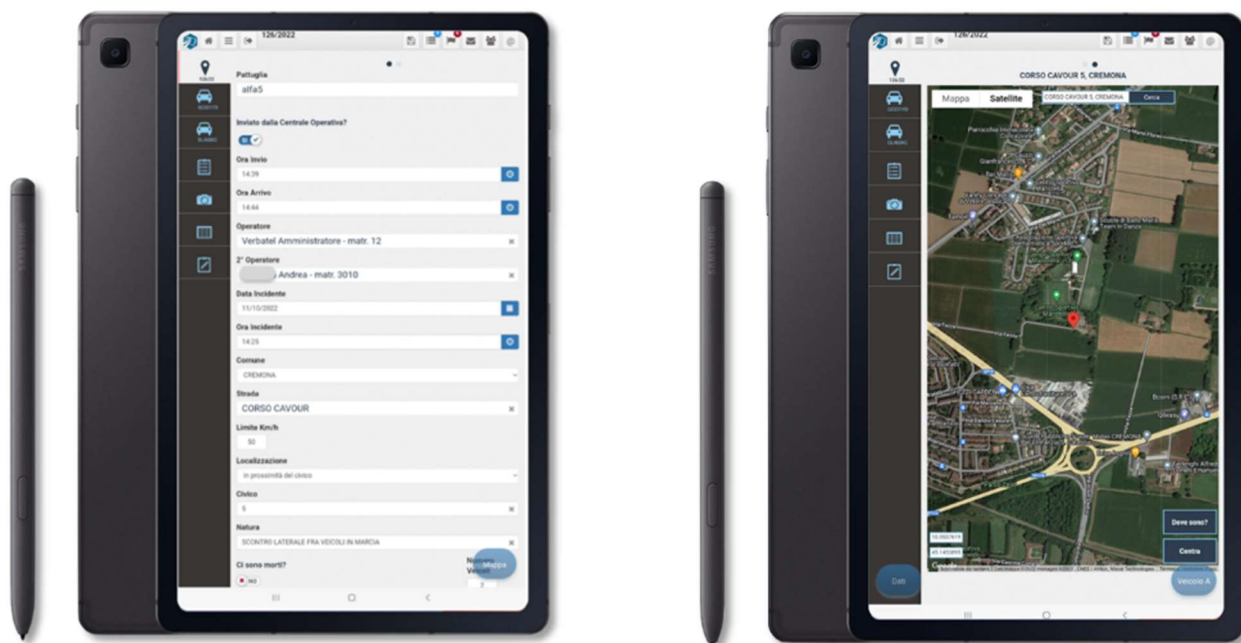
126/2022

Pattuglia
alfa5

Inviato dalla Centrale Operativa?
SI

Ora Invio
14:39

Ora Arrivo
14:44

Operatore
Verbatel Amministratore - matr. 12

2° Operatore
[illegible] Andrea - matr. 3010

Data Incidente
11/10/2022

Ora Incidente
14:25

Comune
CREMONA

Strada
CORSO CAVOUR

Limite Km/h
50

Localizzazione
In prossimità del civico

Civico
5

Natura
SCONTRO LATERALE FRA VEICOLI IN MARCIA

Ci sono morti?
NO

Numero Veicoli
2

Mappa

126/2022

CORSO CAVOUR 5, CREMONA

Mappa
Satellite
CORSO CAVOUR 5, CREMONA
Cerca

Dove sono?
Centra

Dati

Veicolo A